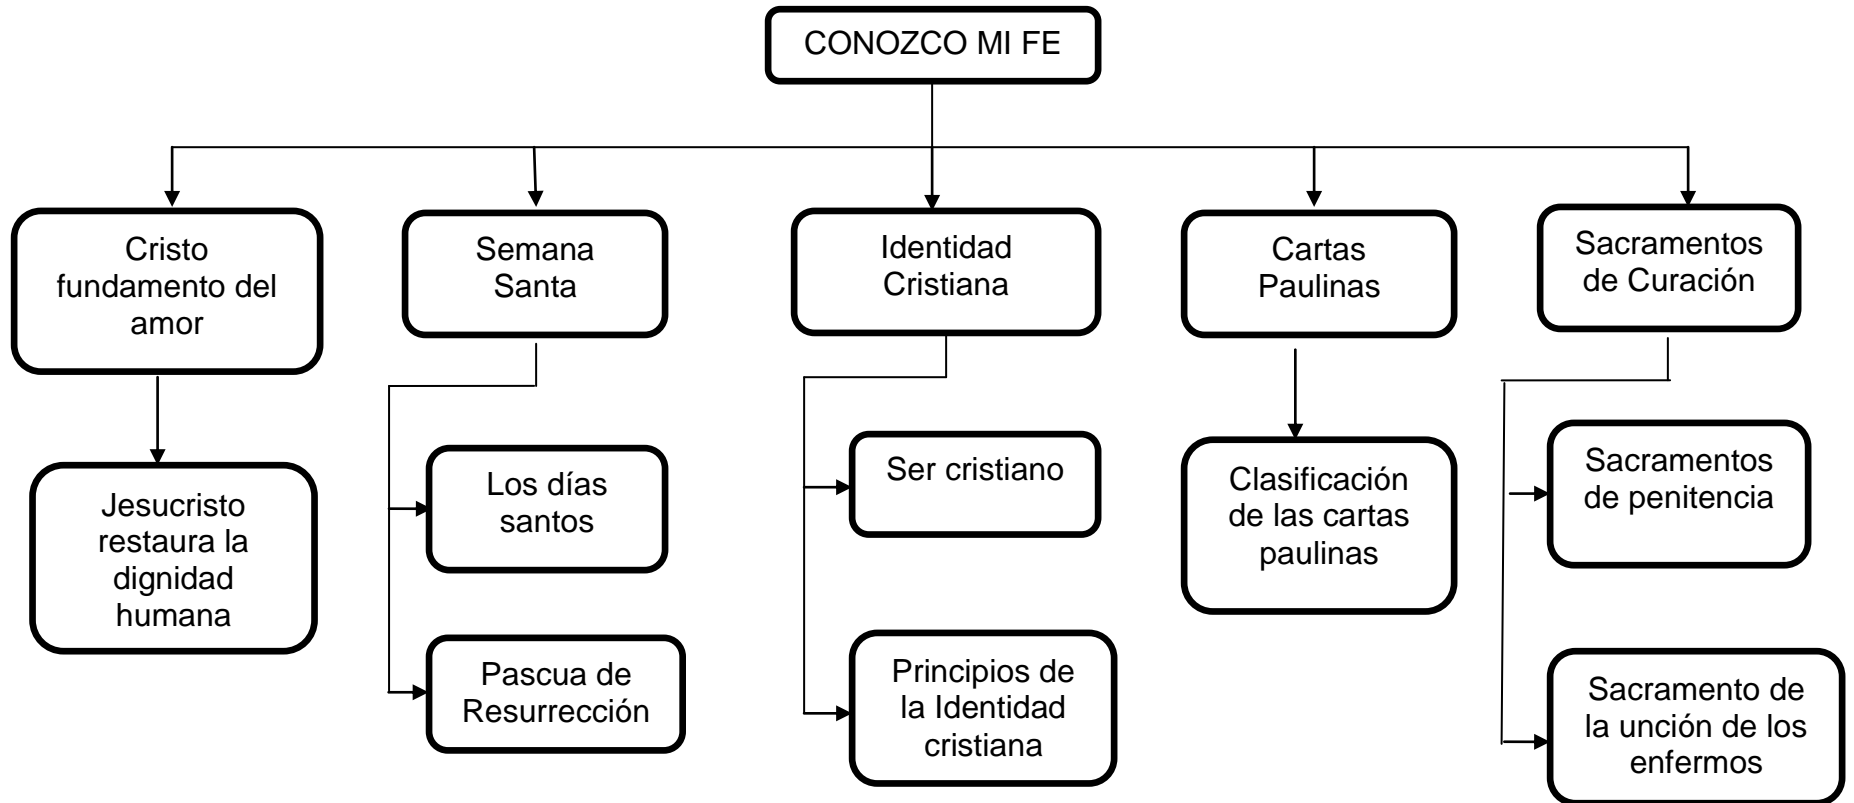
CONOZCO MI FE

Cristo fundamento del amor

Jesucristo restaura la dignidad humana

Semana Santa

Los días santos

Pascua de Resurrección

Identidad Cristiana

Ser cristiano

Principios de la Identidad cristiana

Cartas Paulinas

Clasificación de las cartas paulinas

Sacramentos de Curación

Sacramentos de penitencia

Sacramento de la unción de los enfermos